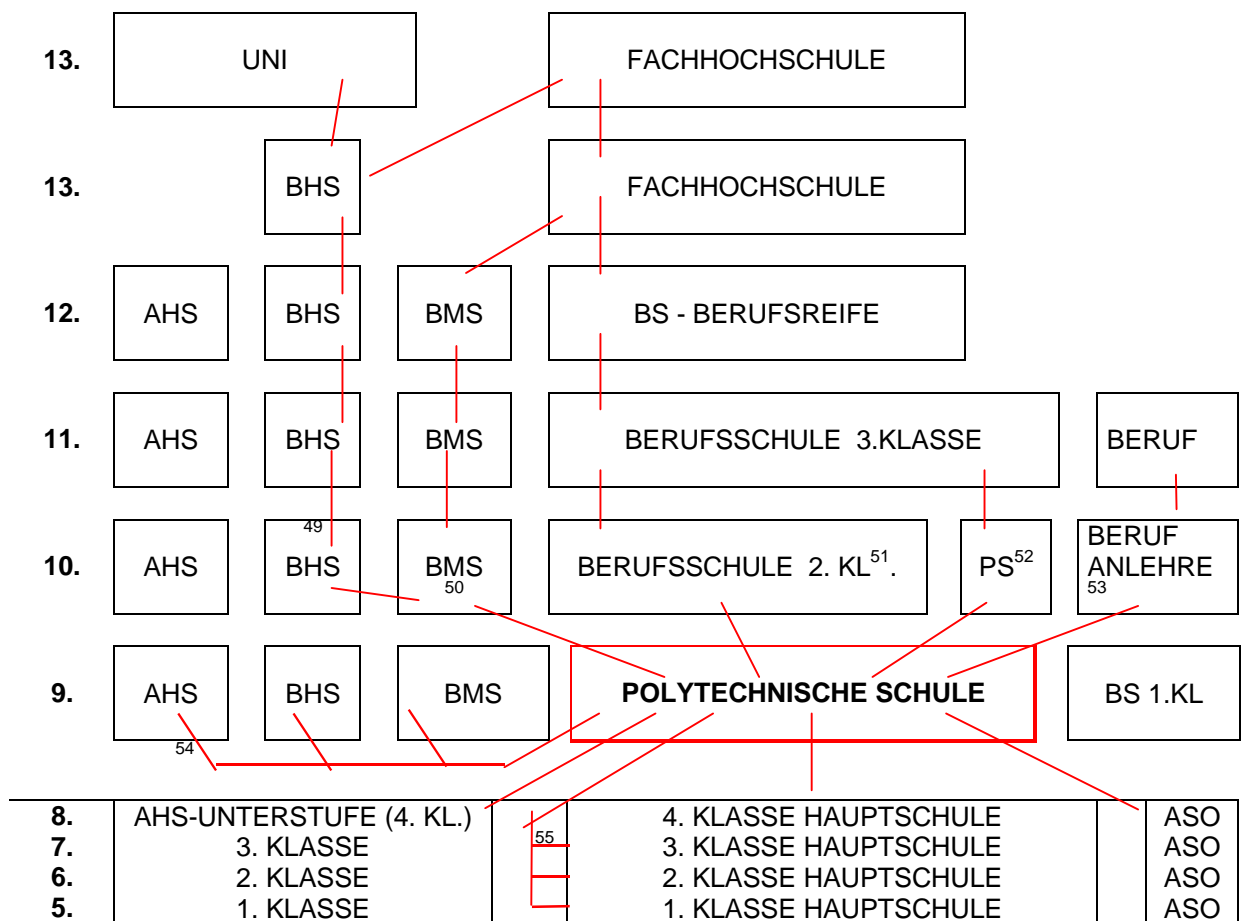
13. UNI FACHHOCHSCHULE

13. BHS FACHHOCHSCHULE

12. AHS BHS BMS BS - BERUFSREIFE

11. AHS BHS BMS BERUFSSCHULE 3.KLASSE BERUF

10. AHS $^{49}$ BHS BMS $^{50}$ BERUFSSCHULE 2. KL$^{51}$. PS$^{52}$ BERUF ANLEHRE $^{53}$

9. AHS $^{54}$ BHS BMS **POLYTECHNISCHE SCHULE** BS 1.KL

| | | | | | |
|---|---|---|---|---|---|
| 8. | AHS-UNTERSTUFE (4. KL.) | | 4. KLASSE HAUPTSCHULE | | ASO |
| 7. | 3. KLASSE | 55 | 3. KLASSE HAUPTSCHULE | | ASO |
| 6. | 2. KLASSE | | 2. KLASSE HAUPTSCHULE | | ASO |
| 5. | 1. KLASSE | | 1. KLASSE HAUPTSCHULE | | ASO |